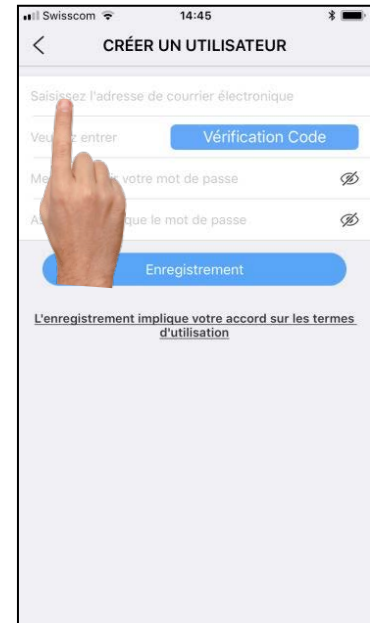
Swisscom 14:45

CRÉER UN UTILISATEUR

Saisissez l'adresse de courrier électronique

Veu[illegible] entrer

Vérification Code

Me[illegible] votre mot de passe

A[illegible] que le mot de passe

Enregistrement

L'enregistrement implique votre accord sur les termes d'utilisation